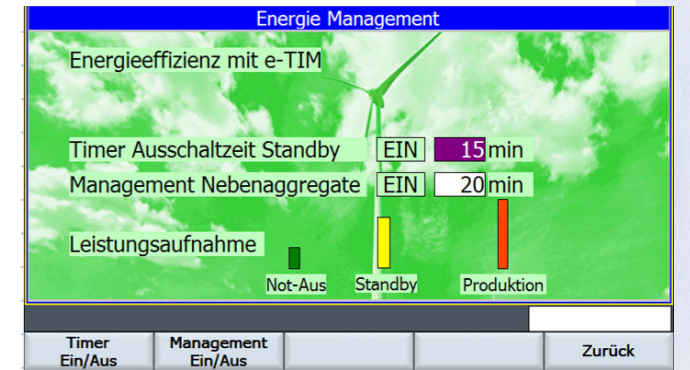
Energie Management

Energieeffizienz mit e-TIM

Timer Ausschaltzeit Standby EIN 15 min

Management Nebenaggregate EIN 20 min

Leistungsaufnahme

Not-Aus Standby Produktion

Timer Ein/Aus

Management Ein/Aus

Zurück